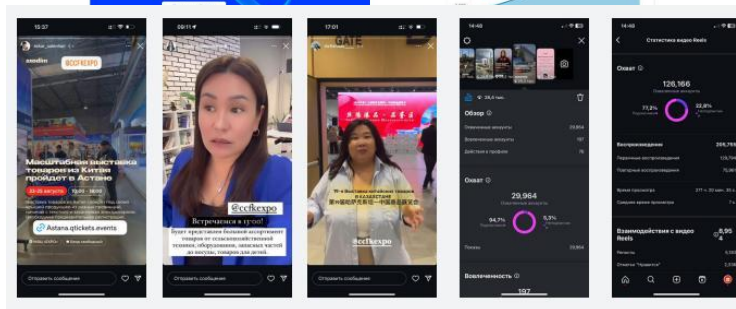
10:37

@CCFEXPO

Масштабная выставка товаров из Китая пройдет в Астане

23-25 августа

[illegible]

Astana.qtickets.events

Отправить сообщение

09:11

@ccfexpo

Встречаемся в 13:00!

Будет представлен большой ассортимент товаров от сельскохозяйственной техники, оборудования, запасных частей до посуды, товаров для детей.

Отправить сообщение

17:01

GATE

@ccfexpo

Отправить сообщение

14:48

24,5 тыс.

Обзор

Охваченные аккаунты 29,964

Вовлеченные аккаунты 197

Действия в профиле 78

Охват

29,964

Охваченные аккаунты

94,7%

5,3%

Показы 29,964

Вовлеченность

197

14:48

Статистика видео Reels

Охват

126,166

Охваченные аккаунты

77,2%

22,8%

Воспроизведения 205,755

Первичные воспроизведения 129,784

Повторные воспроизведения 75,971

Время просмотра 27 ч 35 мин. 35 с

Среднее время просмотра 7 с

Взаимодействия с видео Reels 8,95

Отметки "Нравится" 2,036